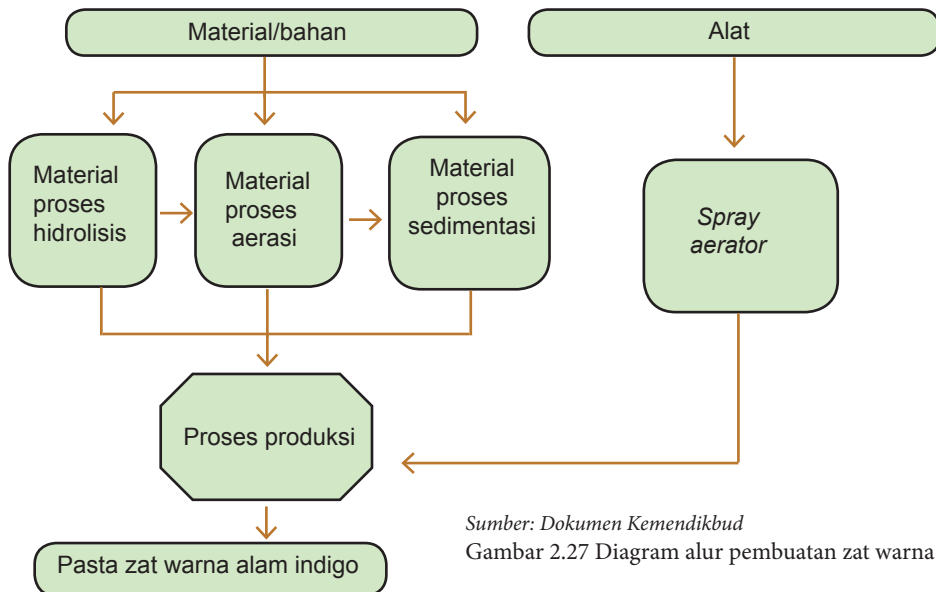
Material/bahan

Alat

Material proses hidrolisis

Material proses aerasi

Material proses sedimentasi

*Spray aerator*

Proses produksi

Pasta zat warna alam indigo

*Sumber: Dokumen Kemendikbud*
Gambar 2.27 Diagram alur pembuatan zat warna